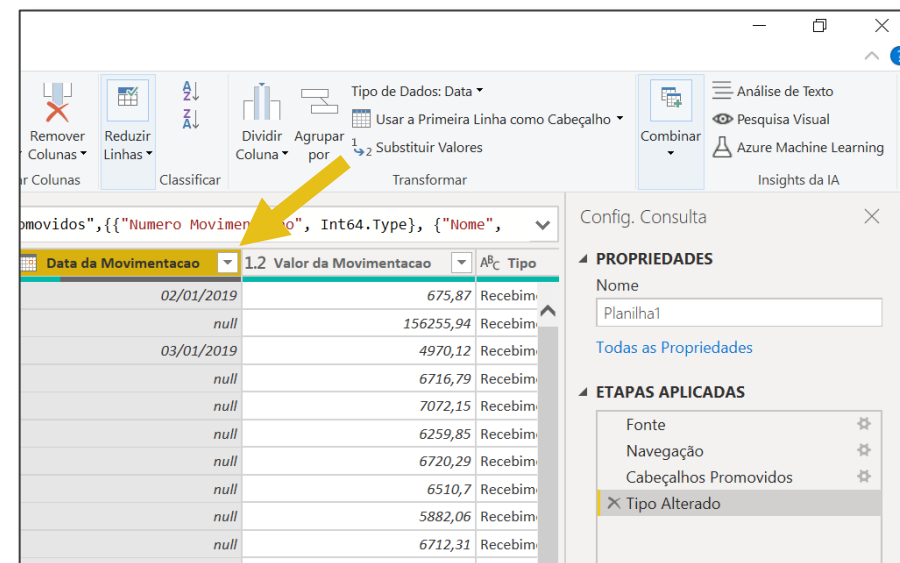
Remover Colunas
Reduzir Linhas
ar Colunas
Classificar
Dividir Coluna
Agrupar por
Tipo de Dados: Data
Usar a Primeira Linha como Cabeçalho
Substituir Valores
Transformar
Combinar
Análise de Texto
Pesquisa Visual
Azure Machine Learning
Insights da IA

omovidos",{{"Numero Movimen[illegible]o", Int64.Type}, {"Nome",

| Data da Movimentacao | 1.2 Valor da Movimentacao | Tipo |
|---|---|---|
| 02/01/2019 | 675,87 | Recebim |
| null | 156255,94 | Recebim |
| 03/01/2019 | 4970,12 | Recebim |
| null | 6716,79 | Recebim |
| null | 7072,15 | Recebim |
| null | 6259,85 | Recebim |
| null | 6720,29 | Recebim |
| null | 6510,7 | Recebim |
| null | 5882,06 | Recebim |
| null | 6712,31 | Recebim |

Config. Consulta
PROPRIEDADES
Nome
Planilha1
Todas as Propriedades
ETAPAS APLICADAS
Fonte
Navegação
Cabeçalhos Promovidos
Tipo Alterado